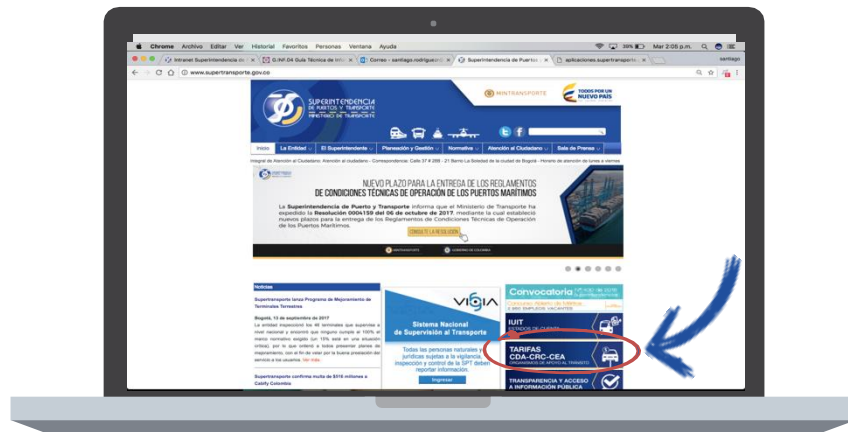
Chrome Archivo Editar Ver Historial Favoritos Personas Ventana Ayuda

39% Mar 2:05 p.m.

Intranet Superintendencia de

G-INF-04 Guía Técnica de

Correo - santiago.rodriguez

Superintendencia de Puertos

aplicaciones.supertransporte

santiago

www.supertransporte.gov.co

SUPERINTENDENCIA DE PUERTOS Y TRANSPORTE

MINISTERIO DE TRANSPORTE

MINTRANSPORTE

TODOS POR UN NUEVO PAÍS

Inicio La Entidad El Superintendente Planeación y Gestión Normativa Atención al Ciudadano Sala de Prensa

NUEVO PLAZO PARA LA ENTREGA DE LOS REGLAMENTOS DE CONDICIONES TÉCNICAS DE OPERACIÓN DE LOS PUERTOS MARÍTIMOS

La Superintendencia de Puerto y Transporte informa que el Ministerio de Transporte ha expedido la Resolución 0004159 del 06 de octubre de 2017, mediante la cual estableció nuevos plazos para la entrega de los Reglamentos de Condiciones Técnicas de Operación de los Puertos Marítimos.

CONSULTE LA RESOLUCIÓN

Noticias

Supertransporte lanza Programa de Mejoramiento de Terminales Terrestres

Bogotá, 13 de septiembre de 2017

Ver más

Supertransporte confirma multa de $516 millones a Cabify Colombia

VIGIA

Sistema Nacional de Supervisión al Transporte

Todas las personas naturales y jurídicas sujetas a la vigilancia, inspección y control de la SPT deben reportar información.

Ingresar

Convocatoria

IUIT

TARIFAS CDA-CRC-CEA

ORGANISMOS DE APOYO AL TRÁNSITO

TRANSPARENCIA Y ACCESO A INFORMACIÓN PÚBLICA